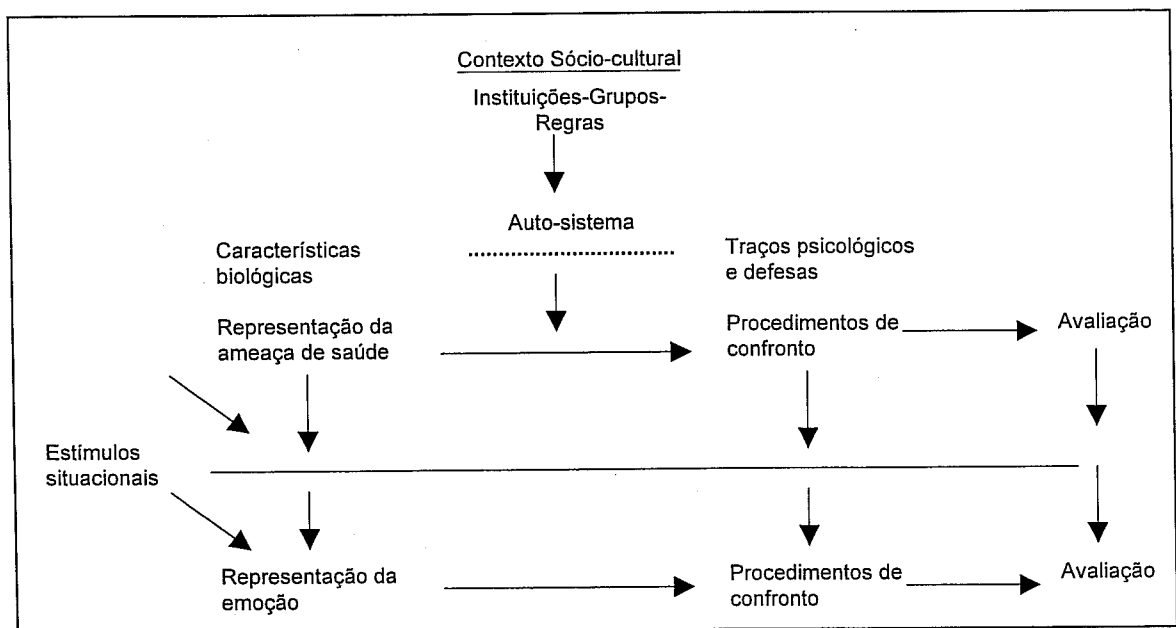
Contexto Sócio-cultural

Instituições-Grupos-Regras

Auto-sistema

Características biológicas

Traços psicológicos e defesas

Representação da ameaça de saúde

Procedimentos de confronto

Avaliação

Estímulos situacionais

Representação da emoção

Procedimentos de confronto

Avaliação